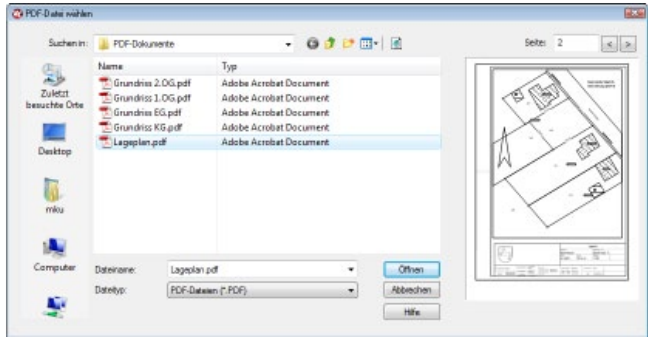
PDF-Datei wählen

Suchen in: PDF-Dokumente

Seite: 2

Zuletzt besuchte Orte

Desktop

mku

Computer

| Name | Typ |
|---|---|
| Grundriss 2.OG.pdf | Adobe Acrobat Document |
| Grundriss 1.OG.pdf | Adobe Acrobat Document |
| Grundriss EG.pdf | Adobe Acrobat Document |
| Grundriss KG.pdf | Adobe Acrobat Document |
| Lageplan.pdf | Adobe Acrobat Document |

Dateiname: Lageplan.pdf

Dateityp: PDF-Dateien (*.PDF)

Öffnen

Abbrechen

Hilfe